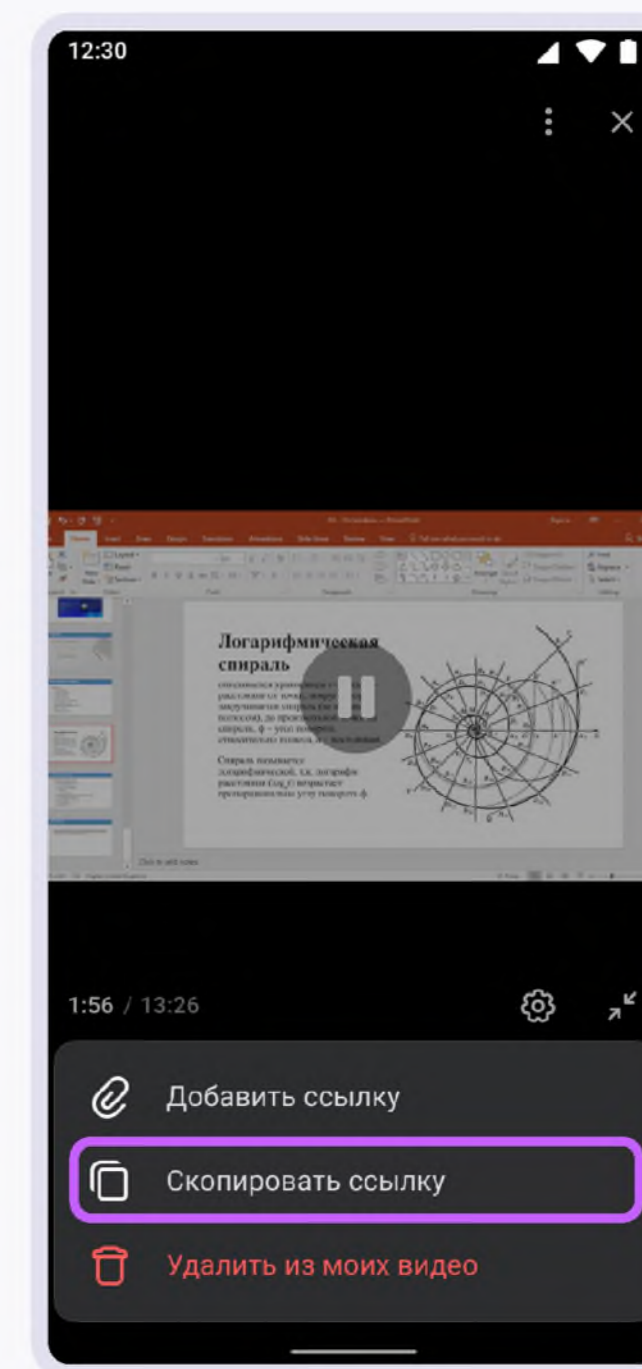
12:30

Логарифмическая спираль

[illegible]

Спираль называется логарифмической, т.к. логарифм расстояния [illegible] возрастает пропорционально углу поворота φ

Click to add notes

1:56 / 13:26

Добавить ссылку

Скопировать ссылку

Удалить из моих видео